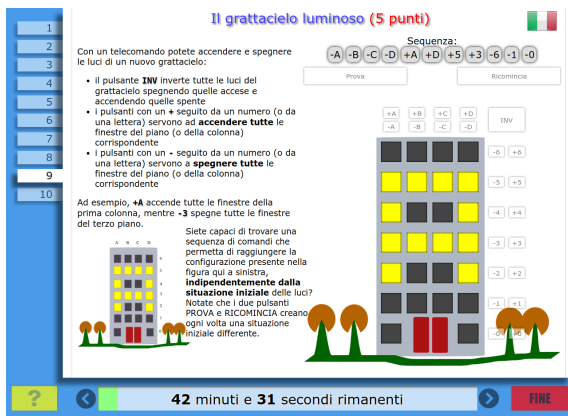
Il grattacielo luminoso (5 punti)

1
2
3
4
5
6
7
8
9
10

Con un telecomando potete accendere e spegnere le luci di un nuovo grattacielo:

- il pulsante **INV** inverte tutte le luci del grattacielo spegnendo quelle accese e accendendo quelle spente
- i pulsanti con un **+** seguito da un numero (o da una lettera) servono ad **accendere tutte** le finestre del piano (o della colonna) corrispondente
- i pulsanti con un **-** seguito da un numero (o da una lettera) servono a **spegnere tutte** le finestre del piano (o della colonna) corrispondente

Ad esempio, **+A** accende tutte le finestre della prima colonna, mentre **-3** spegne tutte le finestre del terzo piano.

A B C D
6
5
4
3
2
1

Siete capaci di trovare una sequenza di comandi che permetta di raggiungere la configurazione presente nella figura qui a sinistra, **indipendentemente dalla situazione iniziale** delle luci? Notate che i due pulsanti PROVA e RICOMINCIA creano ogni volta una situazione iniziale differente.

Sequenza:
-A -B -C -D +A +D +5 +3 -6 -1 -0

Prova
Ricomincia

+A +B +C +D
-A -B -C -D
INV

-6 +6
-5 +5
-4 +4
-3 +3
-2 +2
-1 +1
-0 +0

?
42 minuti e 31 secondi rimanenti
FINE